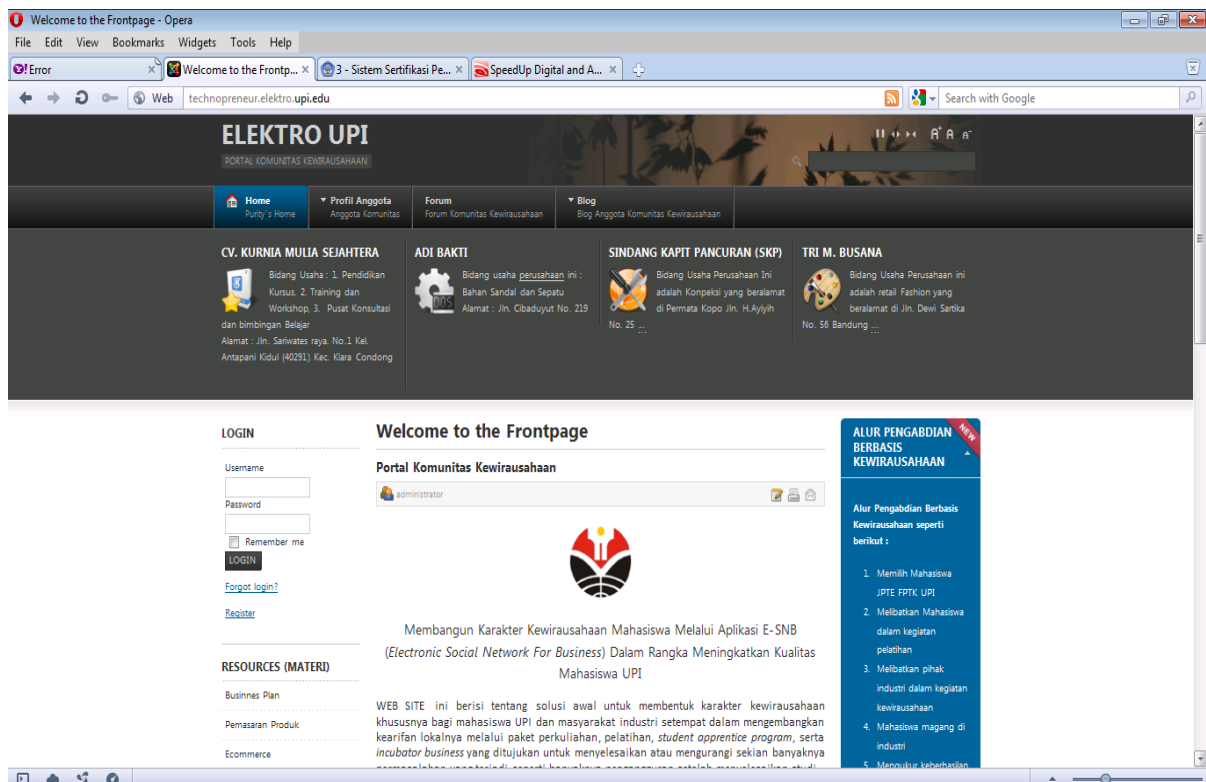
Welcome to the Frontpage - Opera

File Edit View Bookmarks Widgets Tools Help

Error | Welcome to the Frontp... | 3 - Sistem Sertifikasi Pe... | SpeedUp Digital and A...

Web technopreneur.elektro.upi.edu

Search with Google

ELEKTRO UPI
PORTAL KOMUNITAS KEWIRAUSAHAAN

Home
Purity's Home

Profil Anggota
Anggota Komunitas

Forum
Forum Komunitas Kewirausahaan

Blog
Blog Anggota Komunitas Kewirausahaan

CV. KURNIA MULIA SEJAHTERA
Bidang Usaha : 1. Pendidikan Kursus, 2. Training dan Workshop, 3. Pusat Konsultasi dan bimbingan Belajar
Alamat : Jln. Sariwates raya. No.1 Kel. Antapani Kidul (40291) Kec. Kiara Condong

ADI BAKTI
Bidang usaha perusahaan ini : Bahan Sandal dan Sepatu
Alamat : Jln. Cibaduyut No. 219

SINDANG KAPIT PANCURAN (SKP)
Bidang Usaha Perusahaan Ini adalah Konpeksi yang beralamat di Permata Kopo Jln. H.Ayiyih No. 25 ...

TRI M. BUSANA
Bidang Usaha Perusahaan ini adalah retail Fashion yang beralamat di Jln. Dewi Sartika No. 56 Bandung ...

LOGIN
Username
Password
Remember me
LOGIN
Forgot login?
Register

RESOURCES (MATERI)
Businnes Plan
Pemasaran Produk
Ecommerce

Welcome to the Frontpage

Portal Komunitas Kewirausahaan

administrator

Membangun Karakter Kewirausahaan Mahasiswa Melalui Aplikasi E-SNB (Electronic Social Network For Business) Dalam Rangka Meningkatkan Kualitas Mahasiswa UPI

WEB SITE ini berisi tentang solusi awal untuk membentuk karakter kewirausahaan khususnya bagi mahasiswa UPI dan masyarakat industri setempat dalam mengembangkan kearifan lokalnya melalui paket perkuliahan, pelatihan, student apprentice program, serta incubator business yang ditujukan untuk menyelesaikan atau mengurangi sekian banyaknya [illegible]

ALUR PENGABDIAN BERBASIS KEWIRAUSAHAAN
NEW

Alur Pengabdian Berbasis Kewirausahaan seperti berikut :

1. Memilih Mahasiswa JPTE FPTK UPI
2. Melibatkan Mahasiswa dalam kegiatan pelatihan
3. Melibatkan pihak industri dalam kegiatan kewirausahaan
4. Mahasiswa magang di industri
5. Mengukur keberhasilan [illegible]